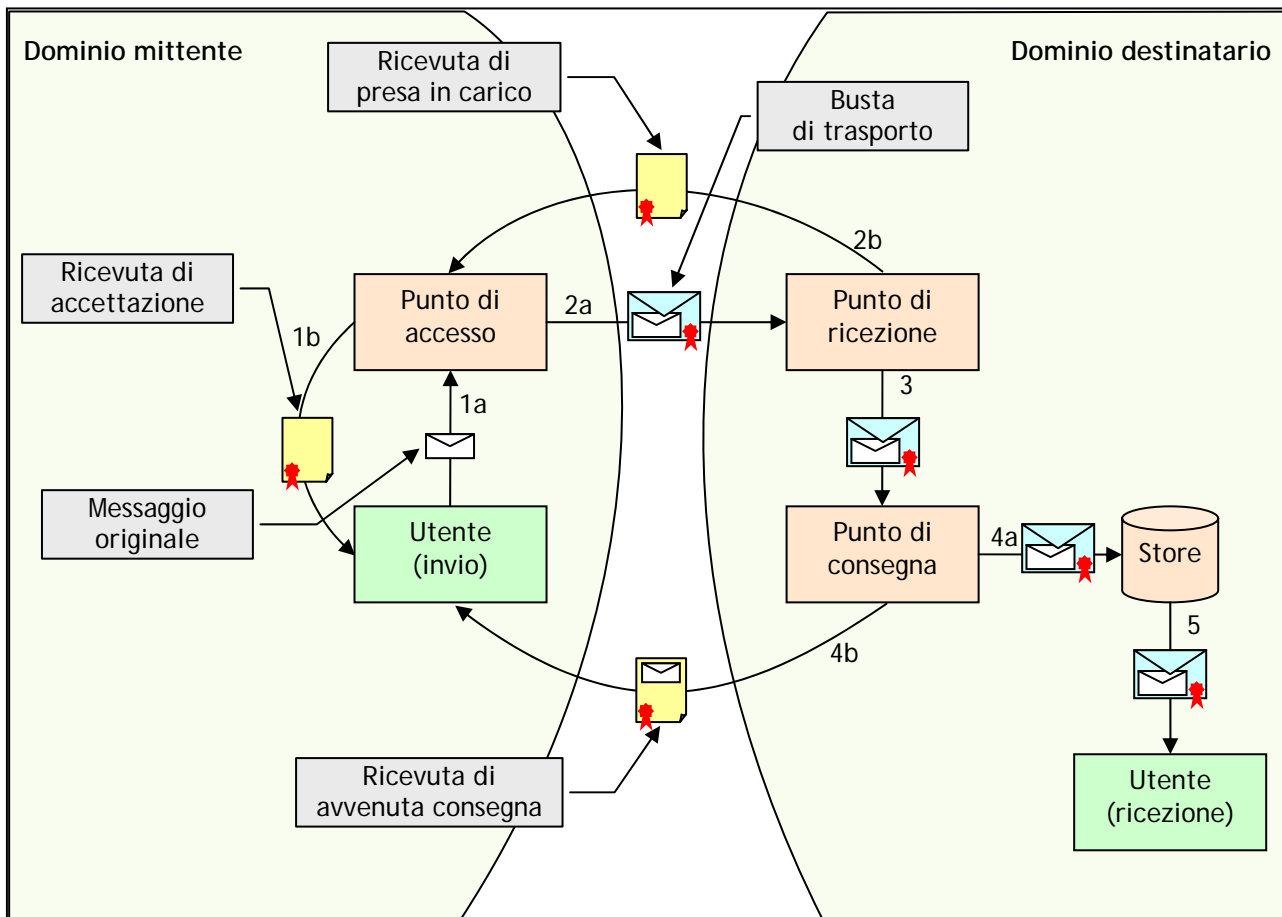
Dominio mittente

Ricevuta di presa in carico

Dominio destinatario

Busta di trasporto

2b

Ricevuta di accettazione

Punto di accesso

2a

Punto di ricezione

1b

3

1a

Messaggio originale

Utente (invio)

Punto di consegna

4a

Store

5

4b

Ricevuta di avvenuta consegna

Utente (ricezione)